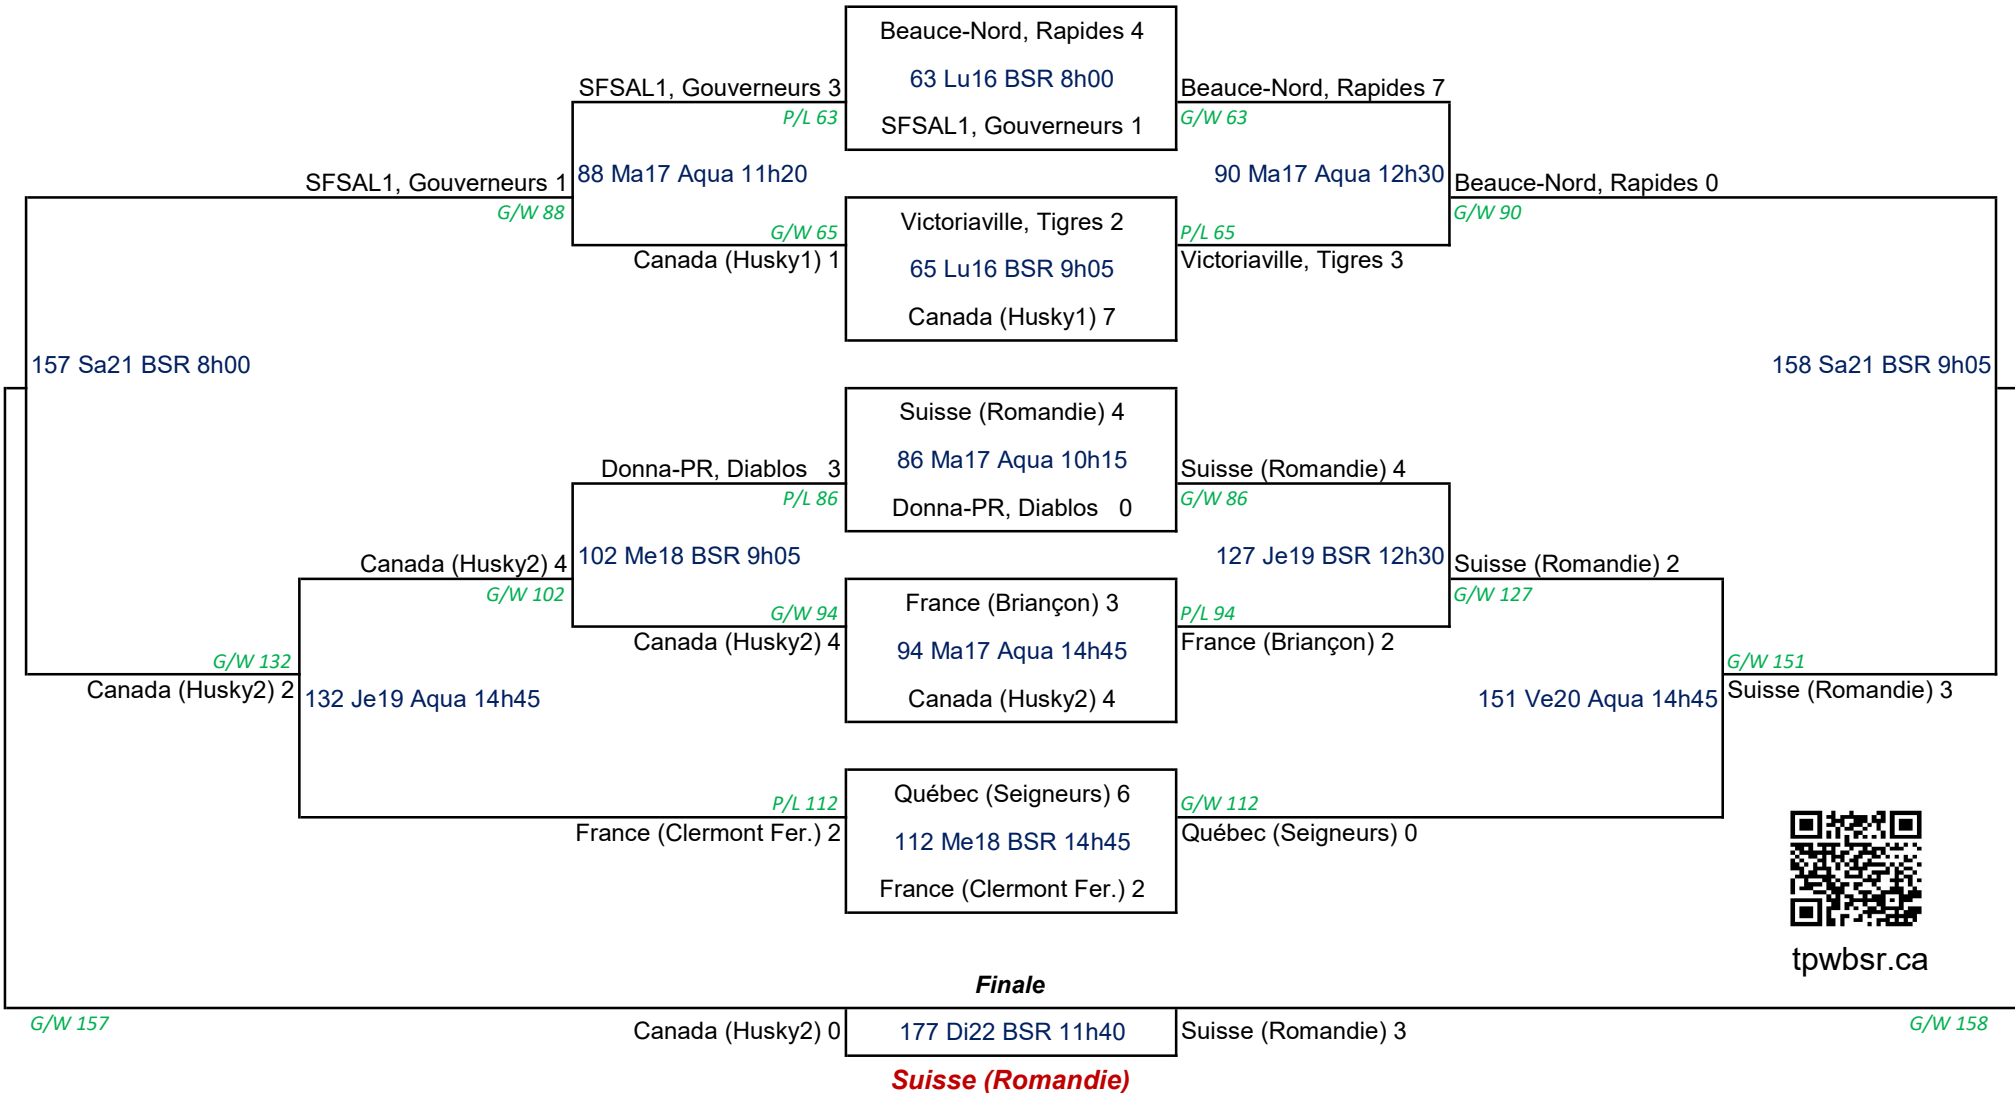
Beauce-Nord, Rapides 4
63 Lu16 BSR 8h00
SFSAL1, Gouverneurs 1

SFSAL1, Gouverneurs 3
P/L 63
Beauce-Nord, Rapides 7
G/W 63

SFSAL1, Gouverneurs 1
G/W 88
88 Ma17 Aqua 11h20
90 Ma17 Aqua 12h30
Beauce-Nord, Rapides 0
G/W 90

Victoriaville, Tigres 2
65 Lu16 BSR 9h05
Canada (Husky1) 7

G/W 65
Canada (Husky1) 1
P/L 65
Victoriaville, Tigres 3

157 Sa21 BSR 8h00
158 Sa21 BSR 9h05

Suisse (Romandie) 4
86 Ma17 Aqua 10h15
Donna-PR, Diablos 0

Donna-PR, Diablos 3
P/L 86
Suisse (Romandie) 4
G/W 86

Canada (Husky2) 4
G/W 102
102 Me18 BSR 9h05
127 Je19 BSR 12h30
Suisse (Romandie) 2
G/W 127

France (Briançon) 3
94 Ma17 Aqua 14h45
Canada (Husky2) 4

G/W 94
Canada (Husky2) 4
P/L 94
France (Briançon) 2

G/W 132
Canada (Husky2) 2
132 Je19 Aqua 14h45
151 Ve20 Aqua 14h45
G/W 151
Suisse (Romandie) 3

Québec (Seigneurs) 6
112 Me18 BSR 14h45
France (Clermont Fer.) 2

P/L 112
France (Clermont Fer.) 2
G/W 112
Québec (Seigneurs) 0

tpwbsr.ca

Finale
G/W 157
Canada (Husky2) 0
177 Di22 BSR 11h40
Suisse (Romandie) 3
G/W 158
Suisse (Romandie)